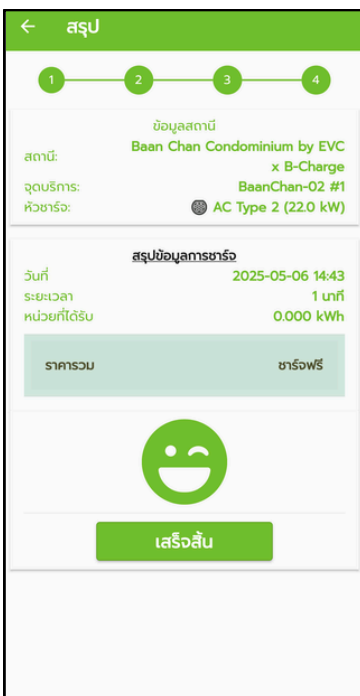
← สรุป

1 2 3 4

ข้อมูลสถานี
สถานี: Baan Chan Condominium by EVC x B-Charge
จุดบริการ: BaanChan-02 #1
หัวชาร์จ: AC Type 2 (22.0 kW)

สรุปข้อมูลการชาร์จ
วันที่ 2025-05-06 14:43
ระยะเวลา 1 นาที
หน่วยที่ได้รับ 0.000 kWh

ราคารวม ชาร์จฟรี

เสร็จสิ้น